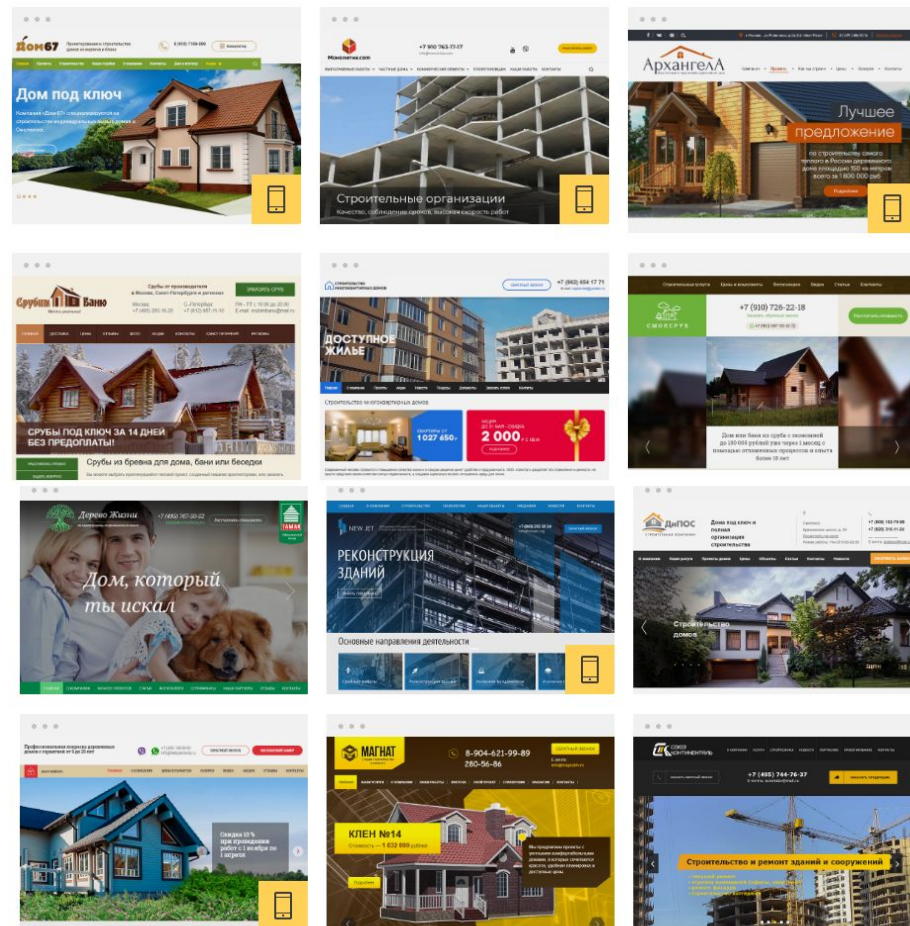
Дом67

Дом под ключ

Монолитик.com

+7 950 763-73-17

Строительные организации

Качество, соблюдение сроков, высокая скорость работ

АрхангелА

Лучшее предложение

Срубим Баню

СРУБЫ ПОД КЛЮЧ ЗА 14 ДНЕЙ БЕЗ ПРЕДОПЛАТЫ!

Срубы из бревна для дома, бани или беседки

+7 (962) 654 17 71

ДОСТУПНОЕ ЖИЛЬЕ

Строительство многоквартирных домов

1 027 650

2 000

СМОЛСРУБ

+7 (910) 726-22-18

Дом или баня из сруба с экономией до 180 000 рублей уже через 1 месяц с помощью отлаженных процессов и опыта более 10 лет

Дерево Жизни

ТАМАК

Дом, который ты искал

NEW JET

РЕКОНСТРУКЦИЯ ЗДАНИЙ

Основные направления деятельности

ДиПОС

Дом под ключ и полная организация строительства

+7 (908) 162-79-98

Строительство домов

Скидка 12 % при проведении работ с 1 ноября по 1 апреля

МАГНАТ

8-904-621-99-89

280-56-86

КЛЕН №14

Стоимость — 1 632 000 рублей

СОЮЗ КОНТИНЕНТАЛЬ

+7 (485) 744-76-37

Строительство и ремонт зданий и сооружений